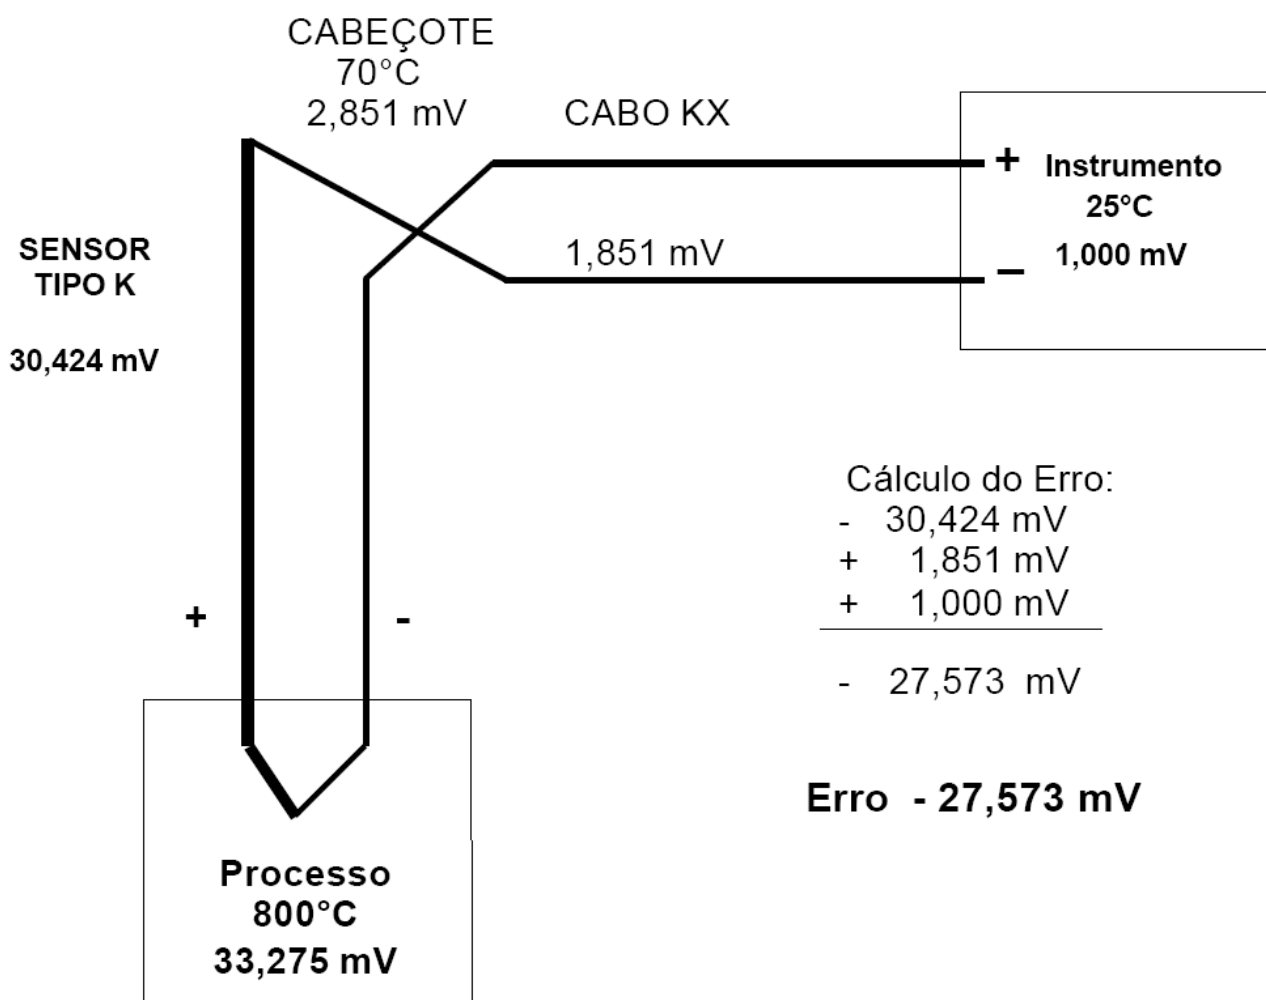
CABEÇOTE
70°C
2,851 mV

CABO KX

+ Instrumento
25°C
– 1,000 mV

SENSOR
TIPO K

30,424 mV

1,851 mV

Cálculo do Erro:
- 30,424 mV
+ 1,851 mV
+ 1,000 mV

- 27,573 mV

+

-

Erro - 27,573 mV

Processo
800°C
33,275 mV